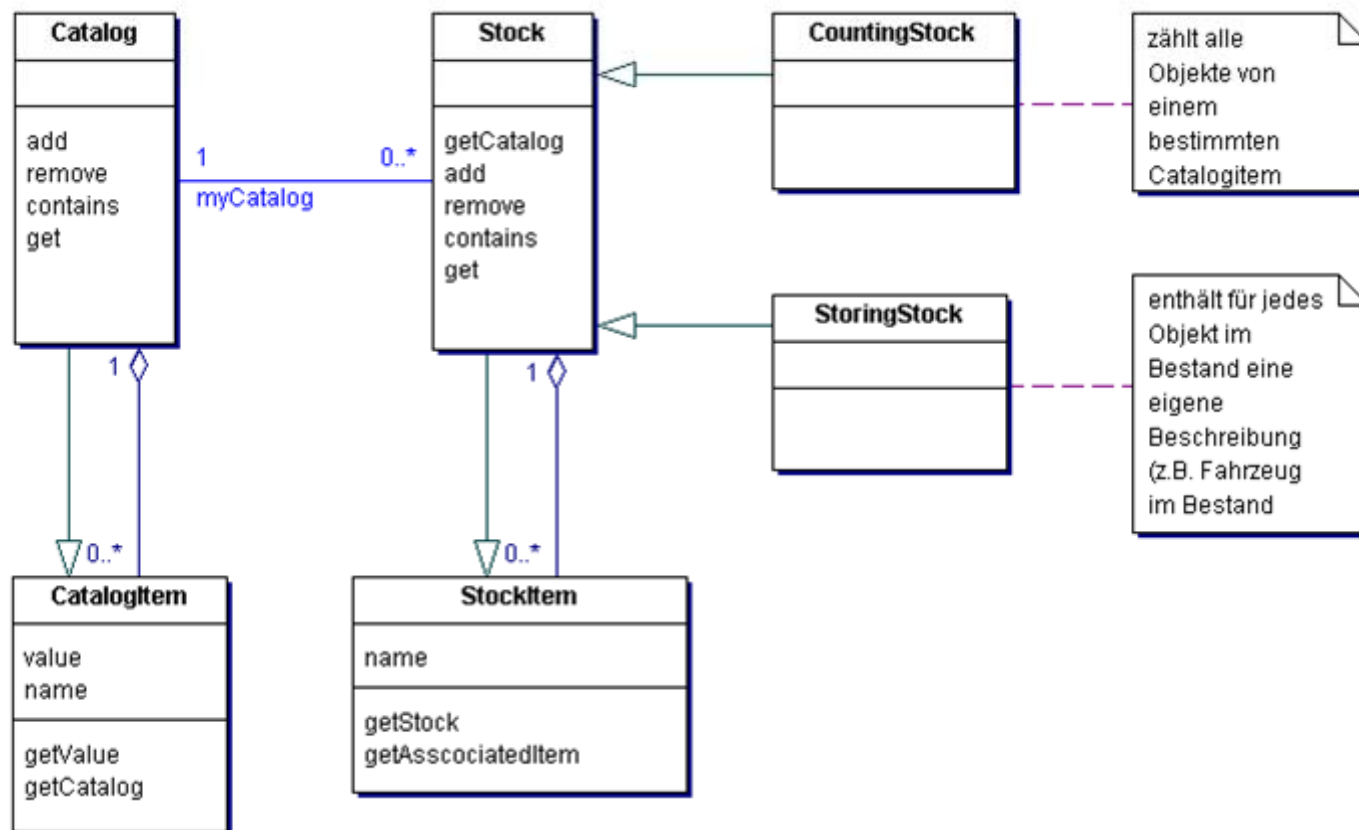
Catalog

add
remove
contains
get

1
myCatalog
0..*

Stock

getCatalog
add
remove
contains
get

CountingStock

zählt alle Objekte von einem bestimmten Catalogitem

StoringStock

enthält für jedes Objekt im Bestand eine eigene Beschreibung (z.B. Fahrzeug im Bestand

1
0..*

CatalogItem

value
name

getValue
getCatalog

1
0..*

StockItem

name

getStock
getAsscociatedItem